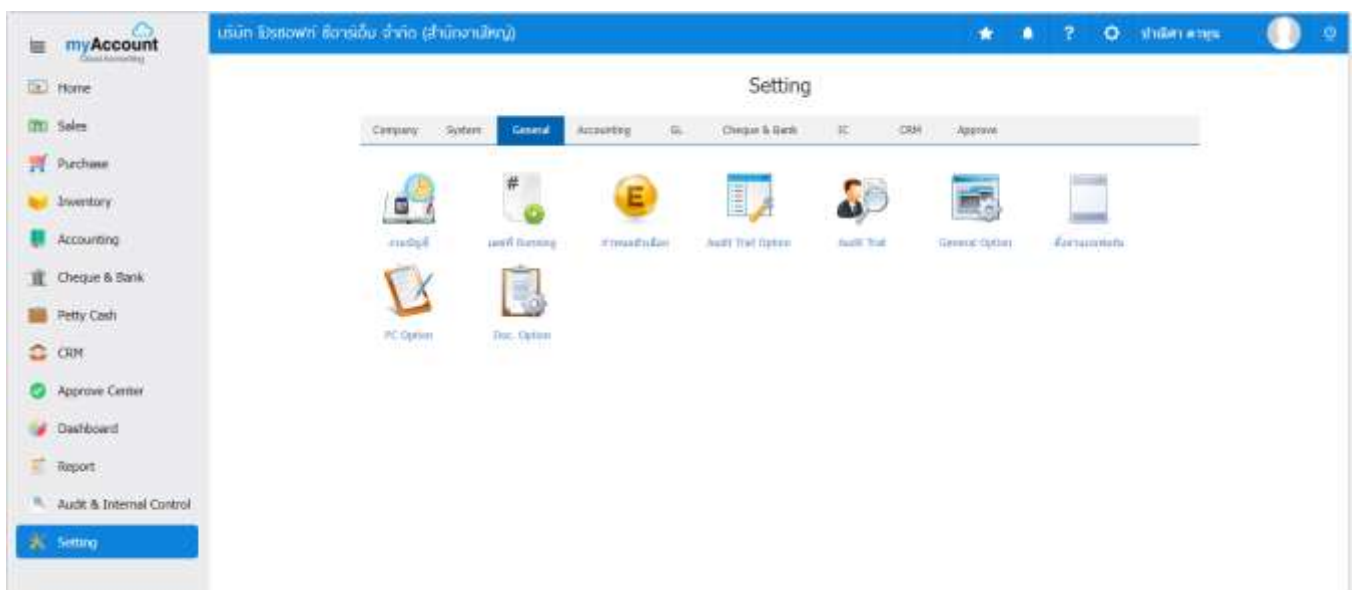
myAccount
Cloud Accounting

Home
Sales
Purchase
Inventory
Accounting
Cheque & Bank
Petty Cash
CRM
Approve Center
Dashboard
Report
Audit & Internal Control
Setting

บริษัท โปรซอฟท์ ซีอาร์เอ็ม จำกัด (สำนักงานใหญ่)

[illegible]

Setting

Company | System | General | Accounting | GL | Cheque & Bank | IC | CRM | Approve

งวดบัญชี
เลขที่ Running
กำหนดอีเมล์
Audit Trail Option
Audit Trail
General Option
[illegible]
PC Option
Doc. Option